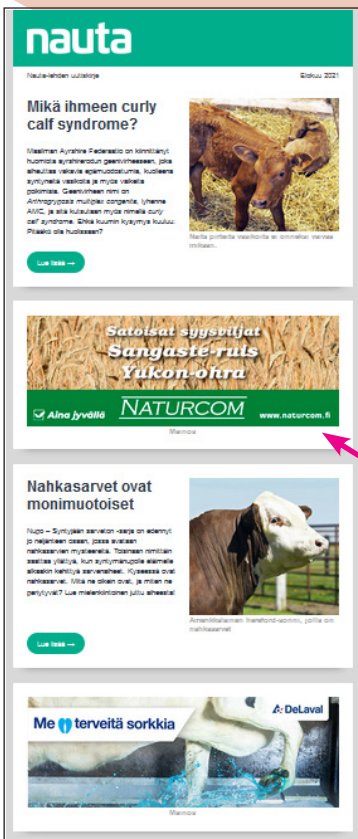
nauta

Nauta-lehden uutiskirje

Elokuu 2021

Mikä ihmeen curly calf syndrome?

Maailman Ayrshire Federaatio on kiinnittänyt huomiota ayrshirerodun geenivirheeseen, joka aiheuttaa vakavia epämuodostumia, kuolleena syntyneitä vasikoita ja myös vasikka­poikimisia. Geenivirheen nimi on Arthrogryposis multiplex congenita, lyhenne AMC, ja sitä kutsutaan myös nimellä curly calf syndrome. Enkä kuumin kysymys kuuluu. Pitäisikö olla huolissaan?

Nauta poikettiin vasikoille ei ommeltu varsia mitkaan.

Lue lisää →

Satoisat syysviljat
Sangaste-ruis
Yukon-ohra

Aina jyvällä

NATURCOM

www.naturcom.fi

Mainos

Nahkasarvet ovat monimuotoiset

Nupo – Syntyjään sarveton -sarja on edennyt jo neljänteen osaan, jossa avataan nahkasarvien mysteereitä. Toisinaan nimittäin saattaa yllättyä, kun syntymänupolle eläimelle alkaakin kehittyä sarvenalkeet. Kyseessä ovat nahkasarvet. Mitä ne oikein ovat, ja miten ne periytyvät? Lue mielenkiintoinen juttu aiheesta!

Amerikkalainen hereford-sonni, jolla on nahkasarvet

Lue lisää →

Me terveitä sorkkia

DeLaval

Mainos